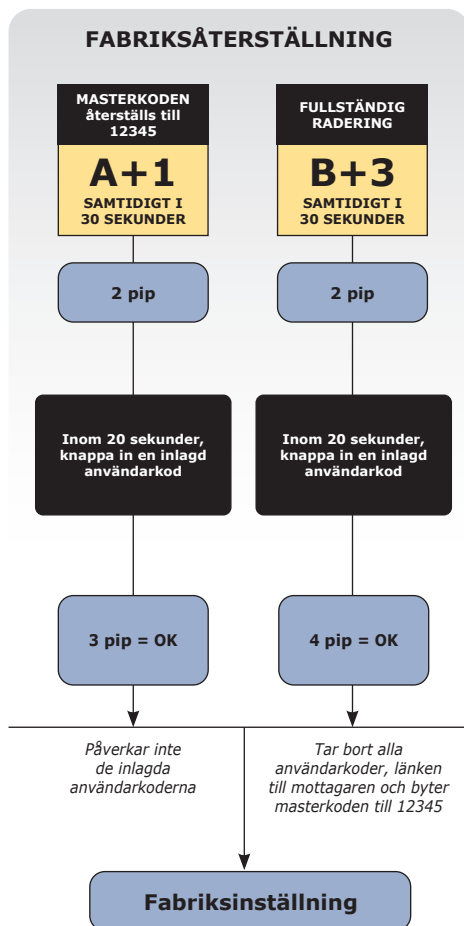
FABRIKSÅTERSTÄLLNING

MASTERKODEN återställs till 12345

A+1

SAMTIDIGT I 30 SEKUNDER

2 pip

Inom 20 sekunder, knappa in en inlagd användarkod

3 pip = OK

Påverkar inte de inlagda användarkoderna

FULLSTÄNDIG RADERING

B+3

SAMTIDIGT I 30 SEKUNDER

2 pip

Inom 20 sekunder, knappa in en inlagd användarkod

4 pip = OK

Tar bort alla användarkoder, länken till mottagaren och byter masterkoden till 12345

Fabriksinställning